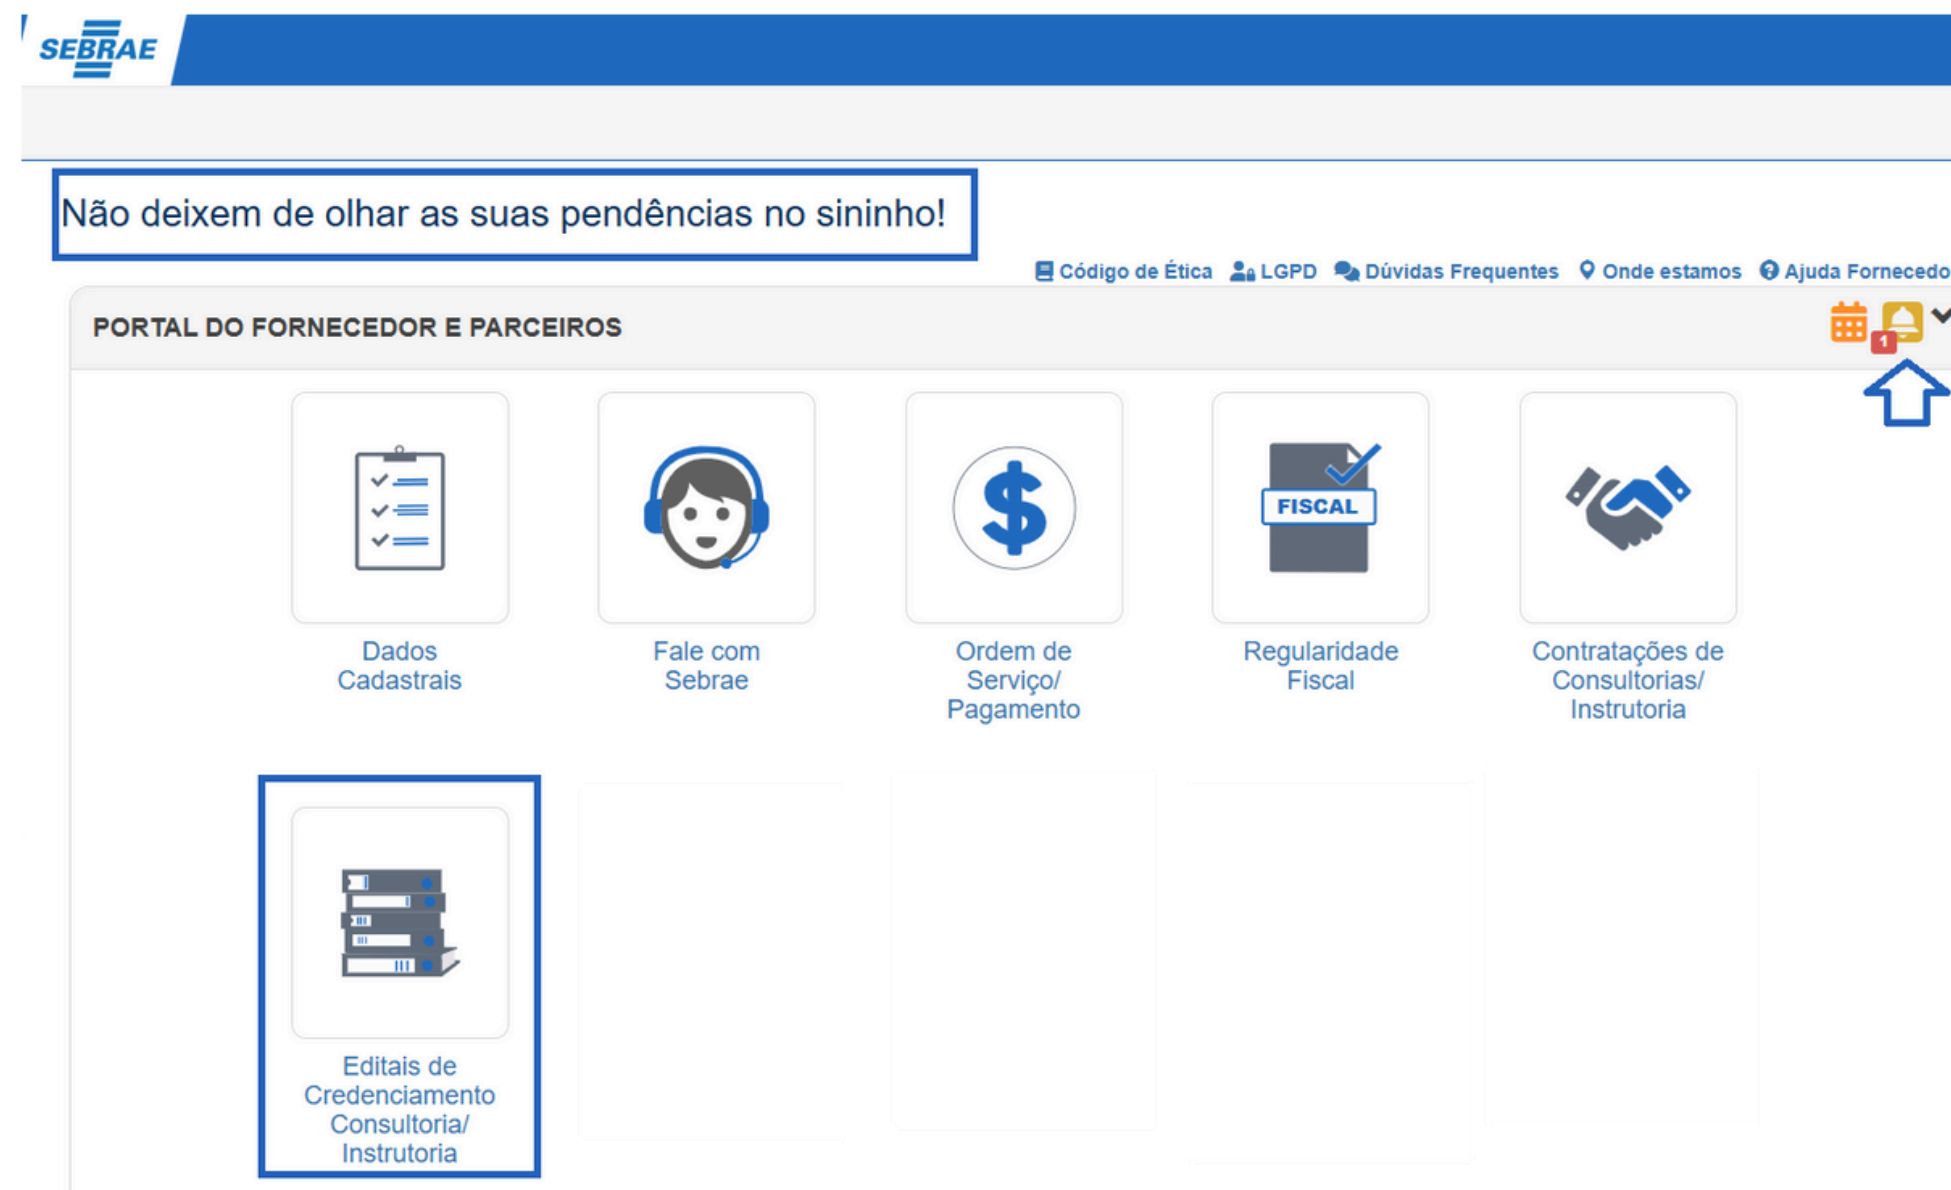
SEBRAE

Não deixem de olhar as suas pendências no sininho!

Código de Ética LGPD Dúvidas Frequentes Onde estamos Ajuda Fornecedo

PORTAL DO FORNECEDOR E PARCEIROS

1

Dados Cadastrais

Fale com Sebrae

Ordem de Serviço/ Pagamento

FISCAL

Regularidade Fiscal

Contratações de Consultorias/ Instrutoria

Editais de Credenciamento Consultoria/ Instrutoria